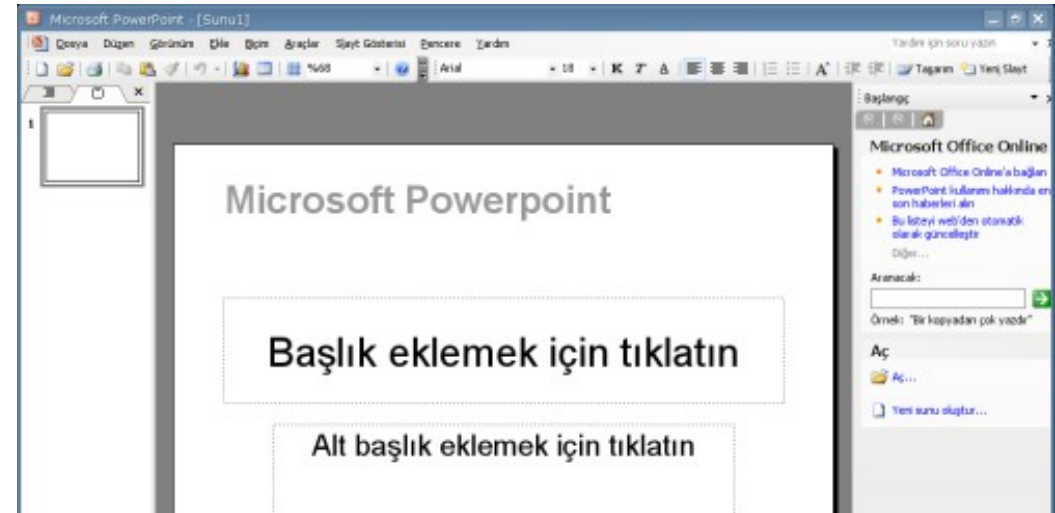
Microsoft PowerPoint - [Sunu1]

Dosya Düzen Görünüm Ekle Biçim Araçlar Slayt Gösterisi Pencere Yardım

Yardım için soru yazın

%68

Arial

18

K T A

A

Tasarım Yeni Slayt

1

Microsoft Powerpoint

Başlık eklemek için tıklatın

Alt başlık eklemek için tıklatın

Başlangıç

Microsoft Office Online

Microsoft Office Online'a bağlan

PowerPoint kullanımı hakkında en son haberleri alın

Bu listeyi web'den otomatik olarak güncelleştir

Diğer...

Aranacak:

Örnek: "Bir kopyadan çok yazdır"

Aç

Aç...

Yeni sunu oluştur...